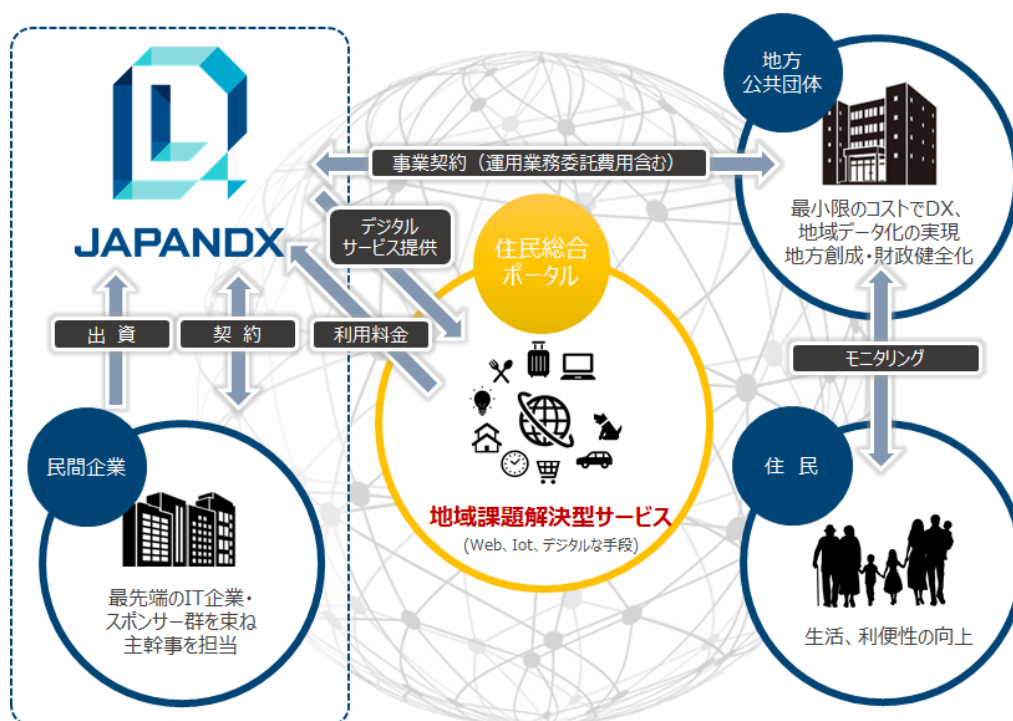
JAPANDX

事業契約（運用業務委託費用含む）

地方
公共団体

最小限のコストでDX、
地域データ化の実現
地方創成・財政健全化

デジタル
サービス提供

住民総合
ポータル

出 資

契 約

利用料金

モニタリング

民間企業

最先端のIT企業・
スポンサー群を束ね
主幹事を担当

地域課題解決型サービス
(Web、Iot、デジタルな手段)

住 民

生活、利便性の向上